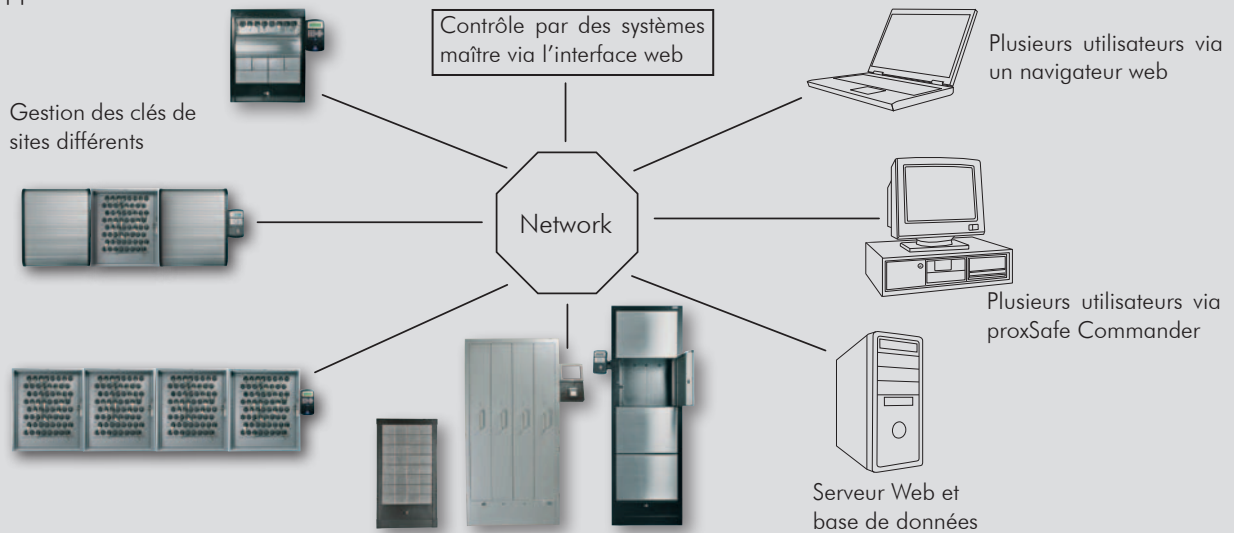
Contrôle par des systèmes maître via l'interface web

Plusieurs utilisateurs via un navigateur web

Gestion des clés de sites différents

Network

Plusieurs utilisateurs via proxSafe Commander

Serveur Web et base de données